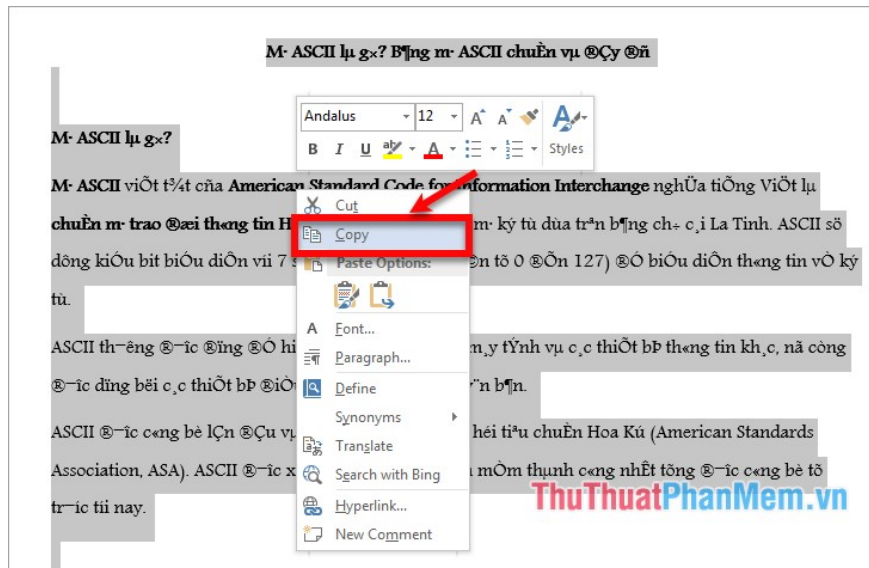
M· ASCII lµ g×? B¶ng m· ASCII chuÈn vµ ®Çy ®ñ

M· ASCII lµ g×?

M· ASCII viÕt t¾t cña American Standard Code for Information Interchange nghÜa tiÕng ViÖt lµ chuÈn m· trao ®æi th«ng tin H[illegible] m· ký tù dùa trªn b¶ng ch÷ c¸i La Tinh. ASCII sö dông kiÓu bit biÓu diÔn víi 7 s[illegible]Ôn tõ 0 ®Õn 127) ®Ó biÓu diÔn th«ng tin vÒ ký tù.

ASCII th­êng ®­îc ®ïng ®Ó hi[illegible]m¸y tÝnh vµ c¸c thiÕt bÞ th«ng tin kh¸c, nã còng ®­îc dïng bëi c¸c thiÕt bÞ ®iÒ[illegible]¨n b¶n.

ASCII ®­îc c«ng bè lÇn ®Çu vµ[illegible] héi tiªu chuÈn Hoa Kú (American Standards Association, ASA). ASCII ®­îc x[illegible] mÒm thµnh c«ng nhÊt tõng ®­îc c«ng bè tõ tr­íc tíi nay.

Andalus
12
A A
B I U
Styles

Cut
Copy
Paste Options:
Font...
Paragraph...
Define
Synonyms
Translate
Search with Bing
Hyperlink...
New Comment

ThuThuatPhanMem.vn